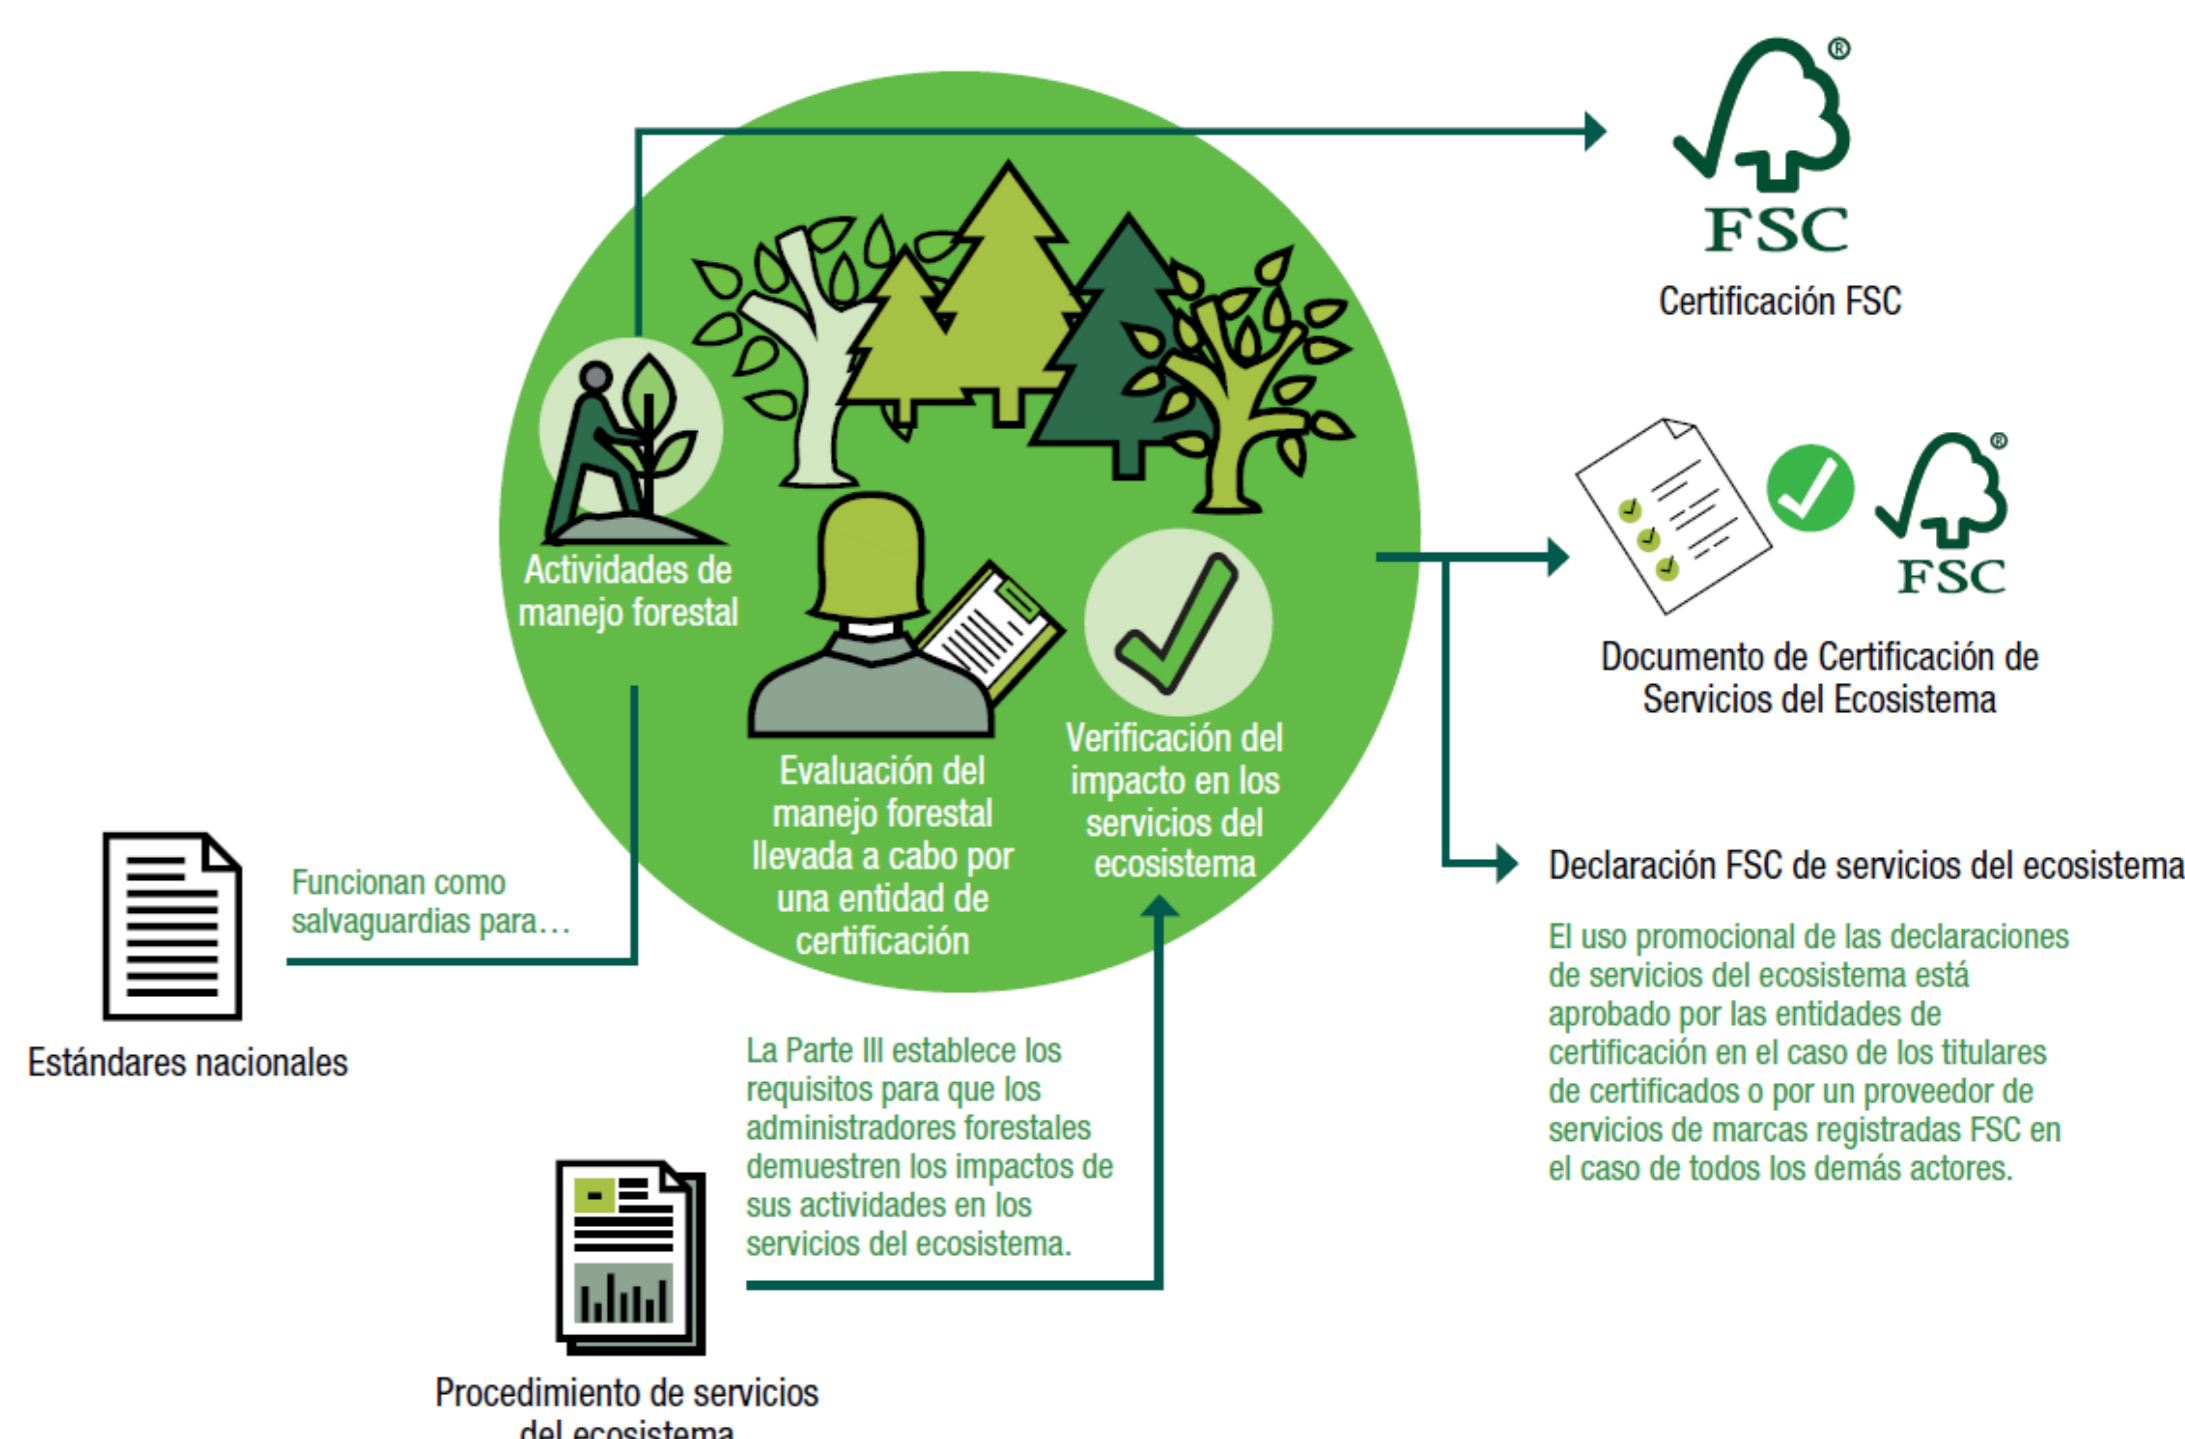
FSC®

Certificación FSC

Actividades de manejo forestal

Evaluación del manejo forestal llevada a cabo por una entidad de certificación

Verificación del impacto en los servicios del ecosistema

FSC®

Documento de Certificación de Servicios del Ecosistema

Declaración FSC de servicios del ecosistema

El uso promocional de las declaraciones de servicios del ecosistema está aprobado por las entidades de certificación en el caso de los titulares de certificados o por un proveedor de servicios de marcas registradas FSC en el caso de todos los demás actores.

Funcionan como salvaguardias para…

Estándares nacionales

La Parte III establece los requisitos para que los administradores forestales demuestren los impactos de sus actividades en los servicios del ecosistema.

Procedimiento de servicios del ecosistema